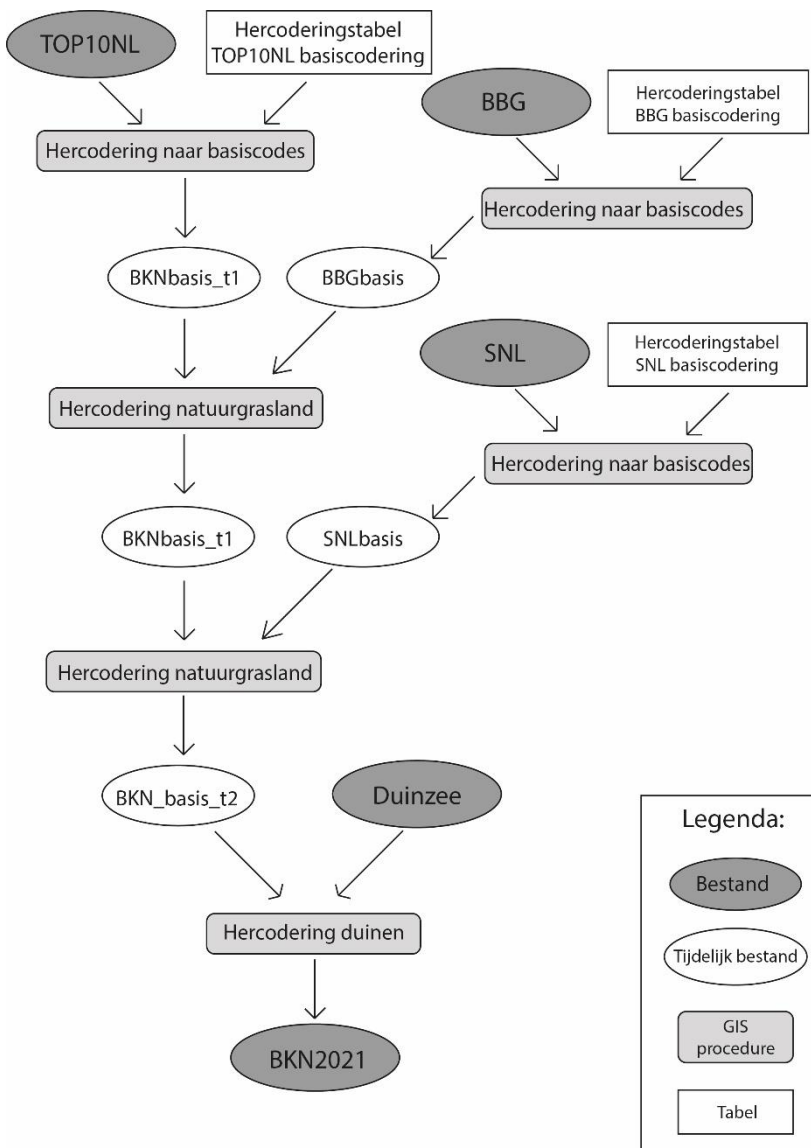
TOP10NL

Hercoderingstabel
TOP10NL basiscodering

Hercodering naar basiscodes

BBG

Hercoderingstabel
BBG basiscodering

Hercodering naar basiscodes

BKNbasis_t1

BBGbasis

Hercodering natuurgrasland

SNL

Hercoderingstabel
SNL basiscodering

Hercodering naar basiscodes

BKNbasis_t1

SNLbasis

Hercodering natuurgrasland

BKN_basis_t2

Duinzee

Hercodering duinen

BKN2021

Legenda:

Bestand

Tijdelijk bestand

GIS procedure

Tabel